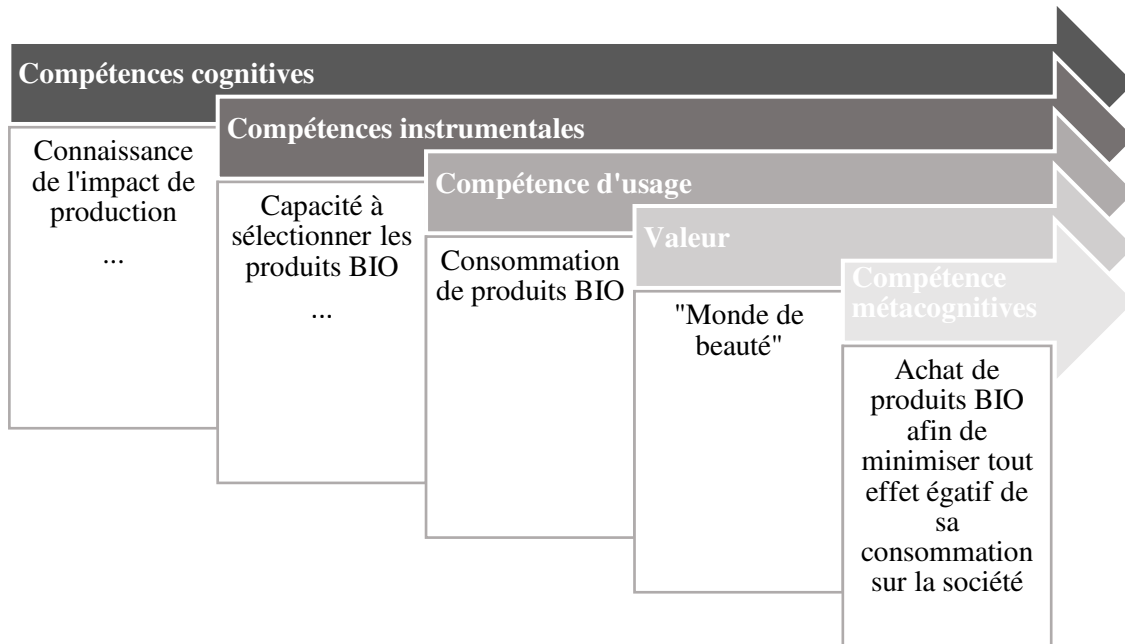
Compétences cognitives

Connaissance de l'impact de production

...

Compétences instrumentales

Capacité à sélectionner les produits BIO

...

Compétence d'usage

Consommation de produits BIO

Valeur

"Monde de beauté"

Compétence métacognitives

Achat de produits BIO afin de minimiser tout effet égatif de sa consommation sur la société